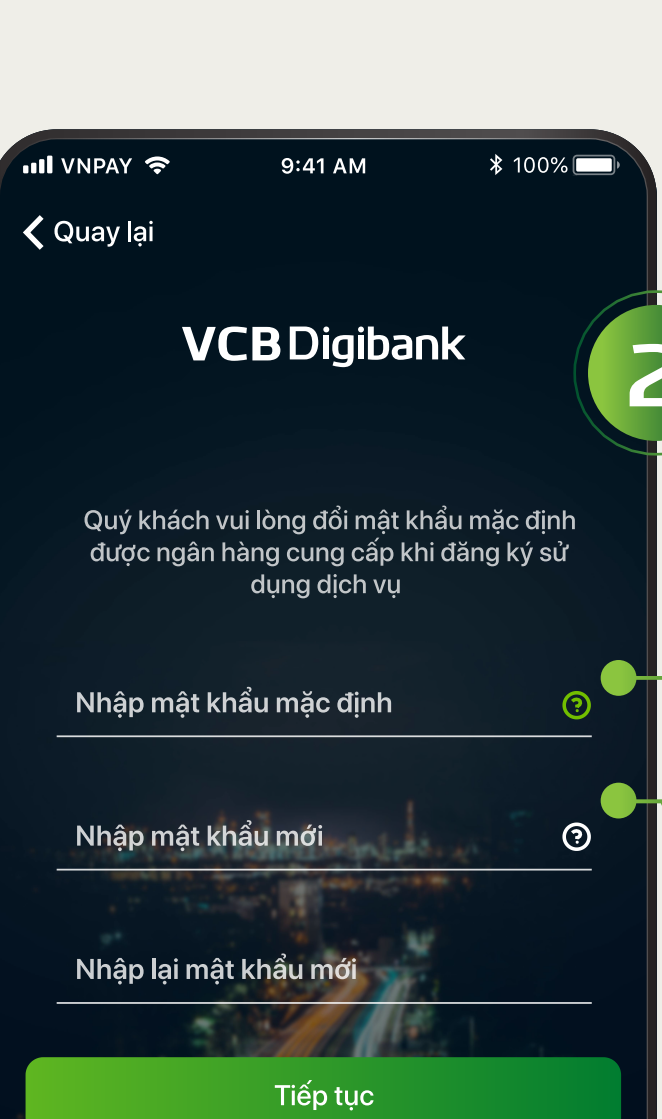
VNPAY 9:41 AM 100%

Quay lại

VCB Digibank

2

Quý khách vui lòng đổi mật khẩu mặc định được ngân hàng cung cấp khi đăng ký sử dụng dịch vụ

Nhập mật khẩu mặc định

?

Nhập mật khẩu mới

?

Nhập lại mật khẩu mới

Tiếp tục